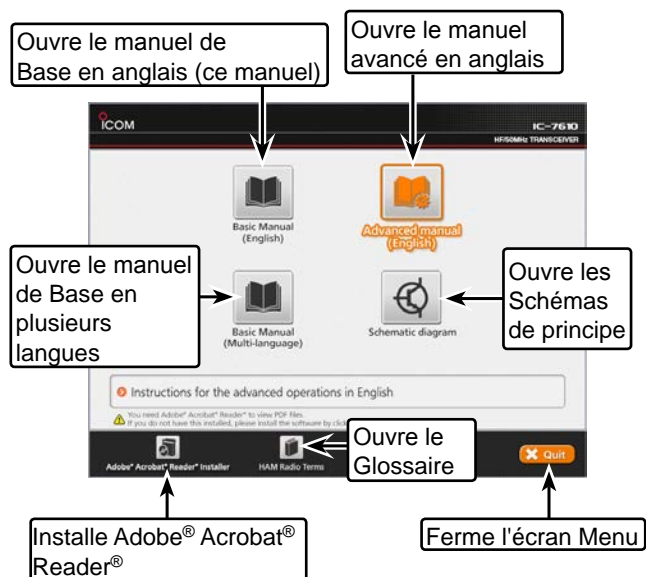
Ouvre le manuel de Base en anglais (ce manuel)

Ouvre le manuel avancé en anglais

ICOM

IC-7610
HF/50MHz TRANSCEIVER

Basic Manual (English)

Advanced manual (English)

Ouvre le manuel de Base en plusieurs langues

Basic Manual (Multi-language)

Schematic diagram

Ouvre les Schémas de principe

Instructions for the advanced operations in English

You need Adobe® Acrobat® Reader® to view PDF files.
If you do not have this installed, please install the software by click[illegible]

Adobe® Acrobat® Reader® Installer

HAM Radio Terms

Ouvre le Glossaire

Quit

Installe Adobe® Acrobat® Reader®

Ferme l'écran Menu